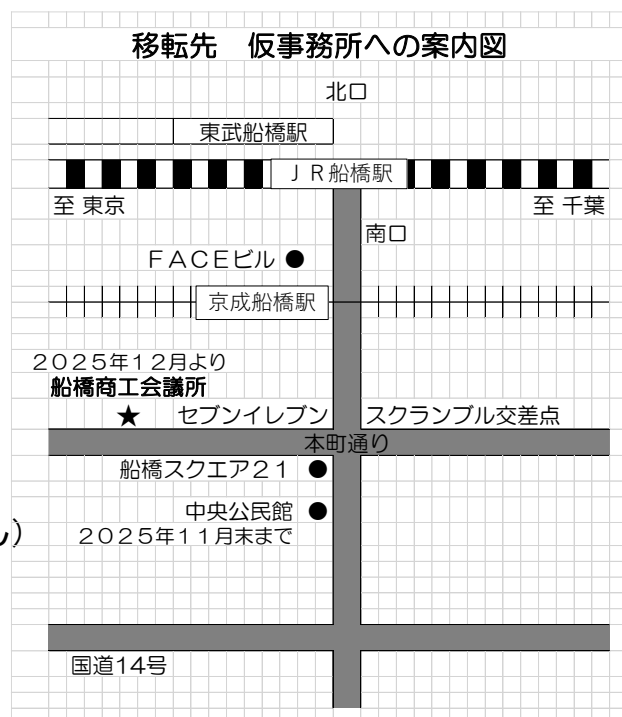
移転先　仮事務所への案内図

北口

東武船橋駅

ＪＲ船橋駅

至 東京

至 千葉

南口

ＦＡＣＥビル ●

京成船橋駅

２０２５年１２月より
船橋商工会議所
★　セブンイレブン

スクランブル交差点

本町通り

船橋スクエア２１ ●

中央公民館 ●
２０２５年１１月末まで

ル）

国道14号